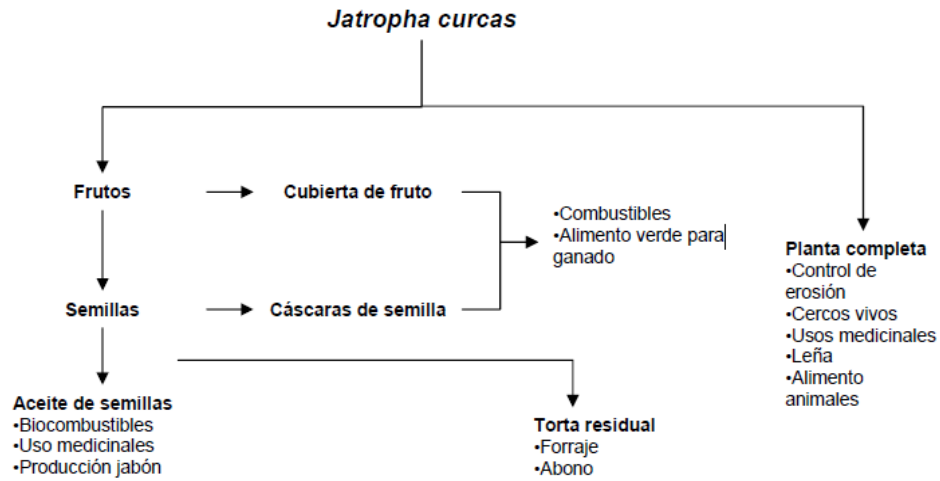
*Jatropha curcas*

**Frutos**

**Cubierta de fruto**

•Combustibles
•Alimento verde para ganado

**Planta completa**
•Control de erosión
•Cercos vivos
•Usos medicinales
•Leña
•Alimento animales

**Semillas**

**Cáscaras de semilla**

**Aceite de semillas**
•Biocombustibles
•Uso medicinales
•Producción jabón

**Torta residual**
•Forraje
•Abono